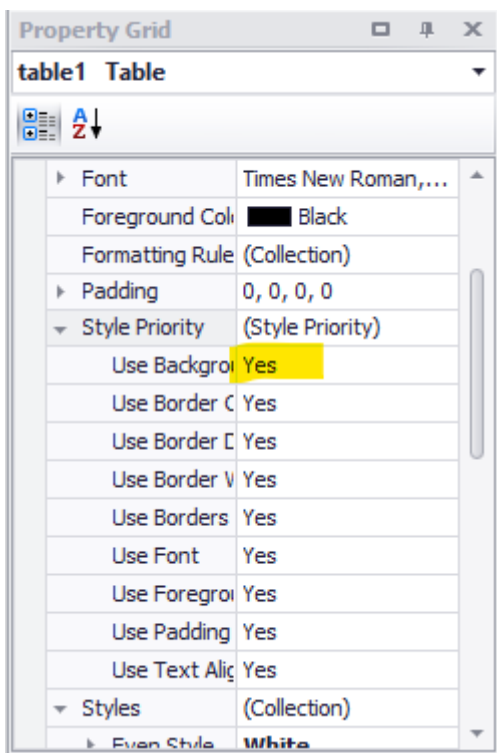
Property Grid

table1 Table

A Z

| | |
|---|---|
| Font | Times New Roman,... |
| Foreground Colc | Black |
| Formatting Rule | (Collection) |
| Padding | 0, 0, 0, 0 |
| Style Priority | (Style Priority) |
| Use Backgrou | Yes |
| Use Border C | Yes |
| Use Border D | Yes |
| Use Border V | Yes |
| Use Borders | Yes |
| Use Font | Yes |
| Use Foregrou | Yes |
| Use Padding | Yes |
| Use Text Alig | Yes |
| Styles | (Collection) |
| Even Style | White |